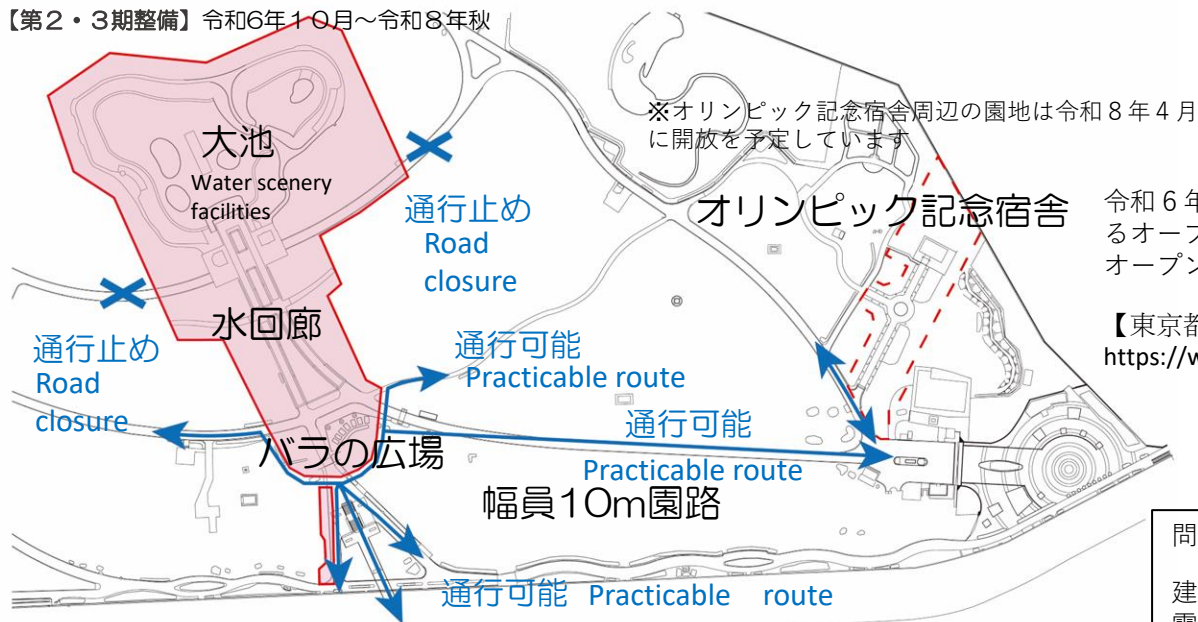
【第２・３期整備】令和６年１０月～令和８年秋

※オリンピック記念宿舎周辺の園地は令和８年４月
に開放を予定しています

大池
Water scenery facilities

通行止め
Road closure

オリンピック記念宿舎

令和６年
るオープ
オープン

【東京都
https://w

水回廊

通行止め
Road closure

通行可能
Practicable route

通行可能
Practicable route

バラの広場

幅員10m園路

通行可能 Practicable route

問

建
電